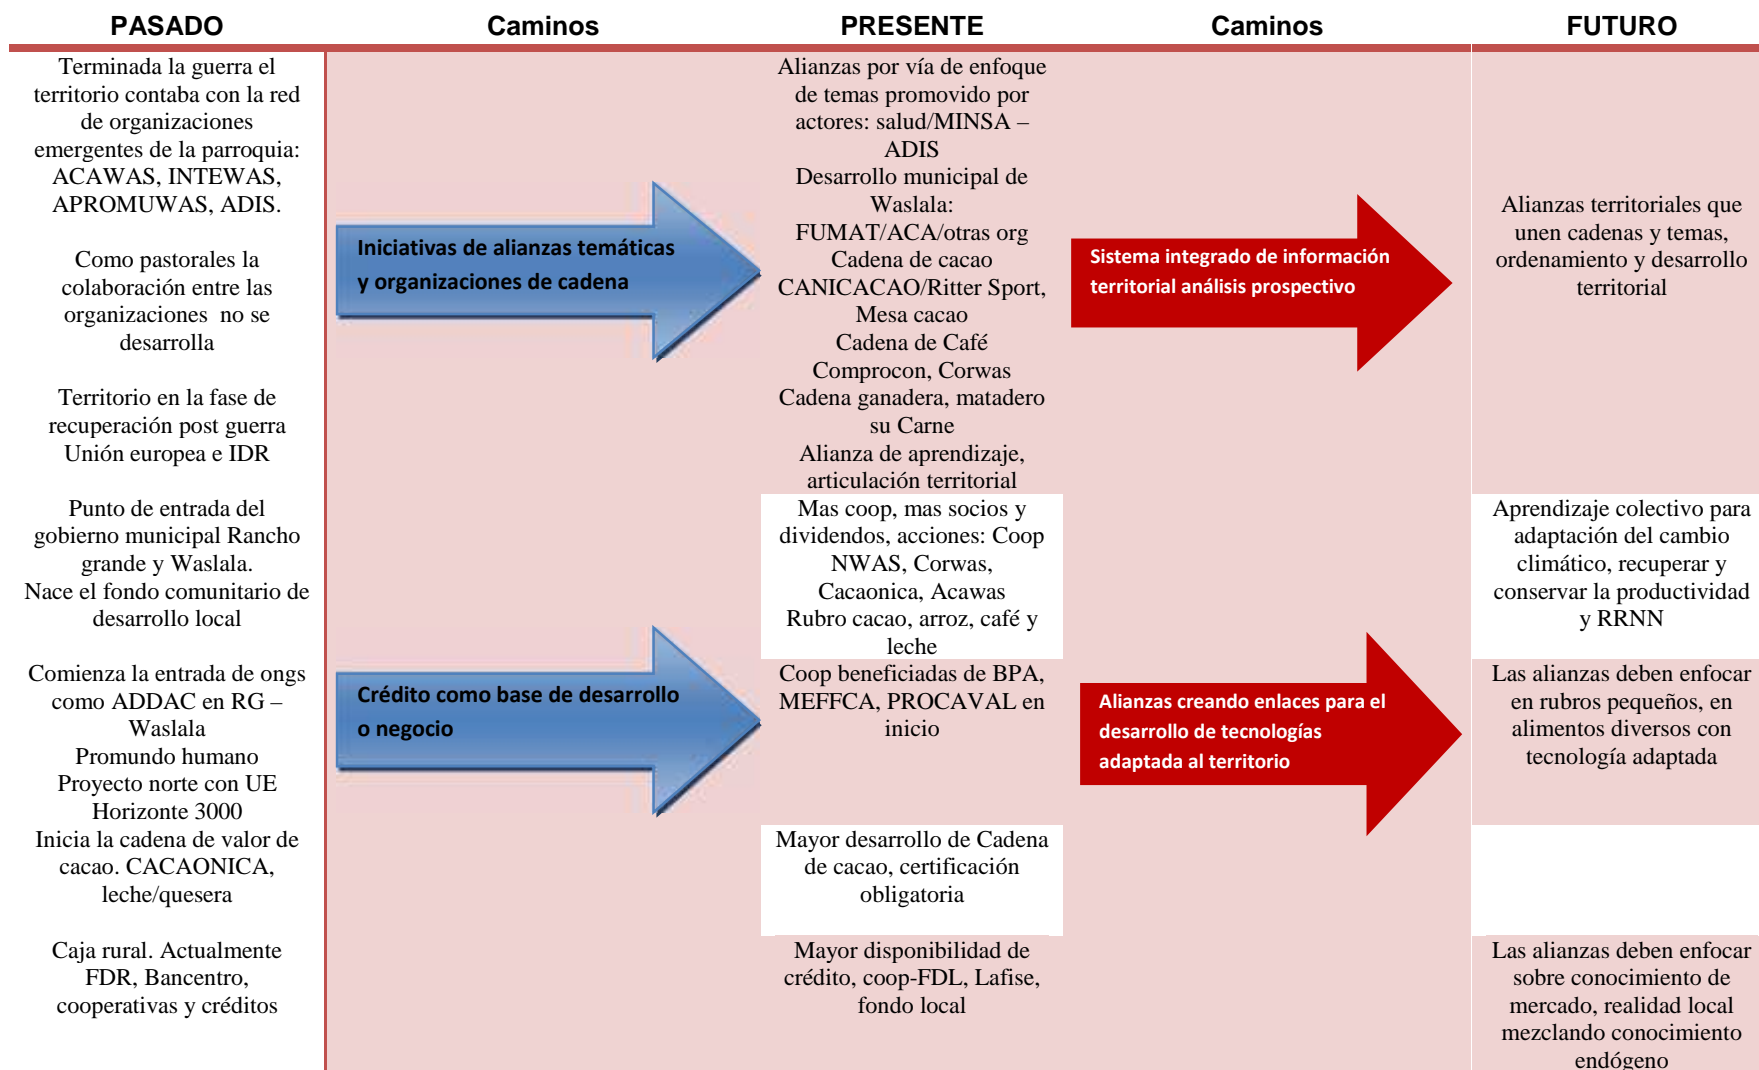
| PASADO | Caminos | PRESENTE | Caminos | FUTURO |
|---|---|---|---|---|
| Terminada la guerra el territorio contaba con la red de organizaciones emergentes de la parroquia: ACAWAS, INTEWAS, APROMUWAS, ADIS. | Iniciativas de alianzas temáticas y organizaciones de cadena | Alianzas por vía de enfoque de temas promovido por actores: salud/MINSA – ADIS Desarrollo municipal de Waslala: FUMAT/ACA/otras org Cadena de cacao CANICACAO/Ritter Sport, Mesa cacao Cadena de Café Comprocon, Corwas Cadena ganadera, matadero su Carne Alianza de aprendizaje, articulación territorial | Sistema integrado de información territorial análisis prospectivo | Alianzas territoriales que unen cadenas y temas, ordenamiento y desarrollo territorial |
| Como pastorales la colaboración entre las organizaciones no se desarrolla | | | | |
| Territorio en la fase de recuperación post guerra Unión europea e IDR | | | | |
| Punto de entrada del gobierno municipal Rancho grande y Waslala. Nace el fondo comunitario de desarrollo local | | Mas coop, mas socios y dividendos, acciones: Coop NWAS, Corwas, Cacaonica, Acawas Rubro cacao, arroz, café y leche | | Aprendizaje colectivo para adaptación del cambio climático, recuperar y conservar la productividad y RRNN |
| Comienza la entrada de ongs como ADDAC en RG – Waslala Promundo humano Proyecto norte con UE Horizonte 3000 | Crédito como base de desarrollo o negocio | Coop beneficiadas de BPA, MEFFCA, PROCAVAL en inicio | Alianzas creando enlaces para el desarrollo de tecnologías adaptada al territorio | Las alianzas deben enfocar en rubros pequeños, en alimentos diversos con tecnología adaptada |
| Inicia la cadena de valor de cacao. CACAONICA, leche/quesera | | Mayor desarrollo de Cadena de cacao, certificación obligatoria | | |
| Caja rural. Actualmente FDR, Bancentro, cooperativas y créditos | | Mayor disponibilidad de crédito, coop-FDL, Lafise, fondo local | | Las alianzas deben enfocar sobre conocimiento de mercado, realidad local mezclando conocimiento endógeno |